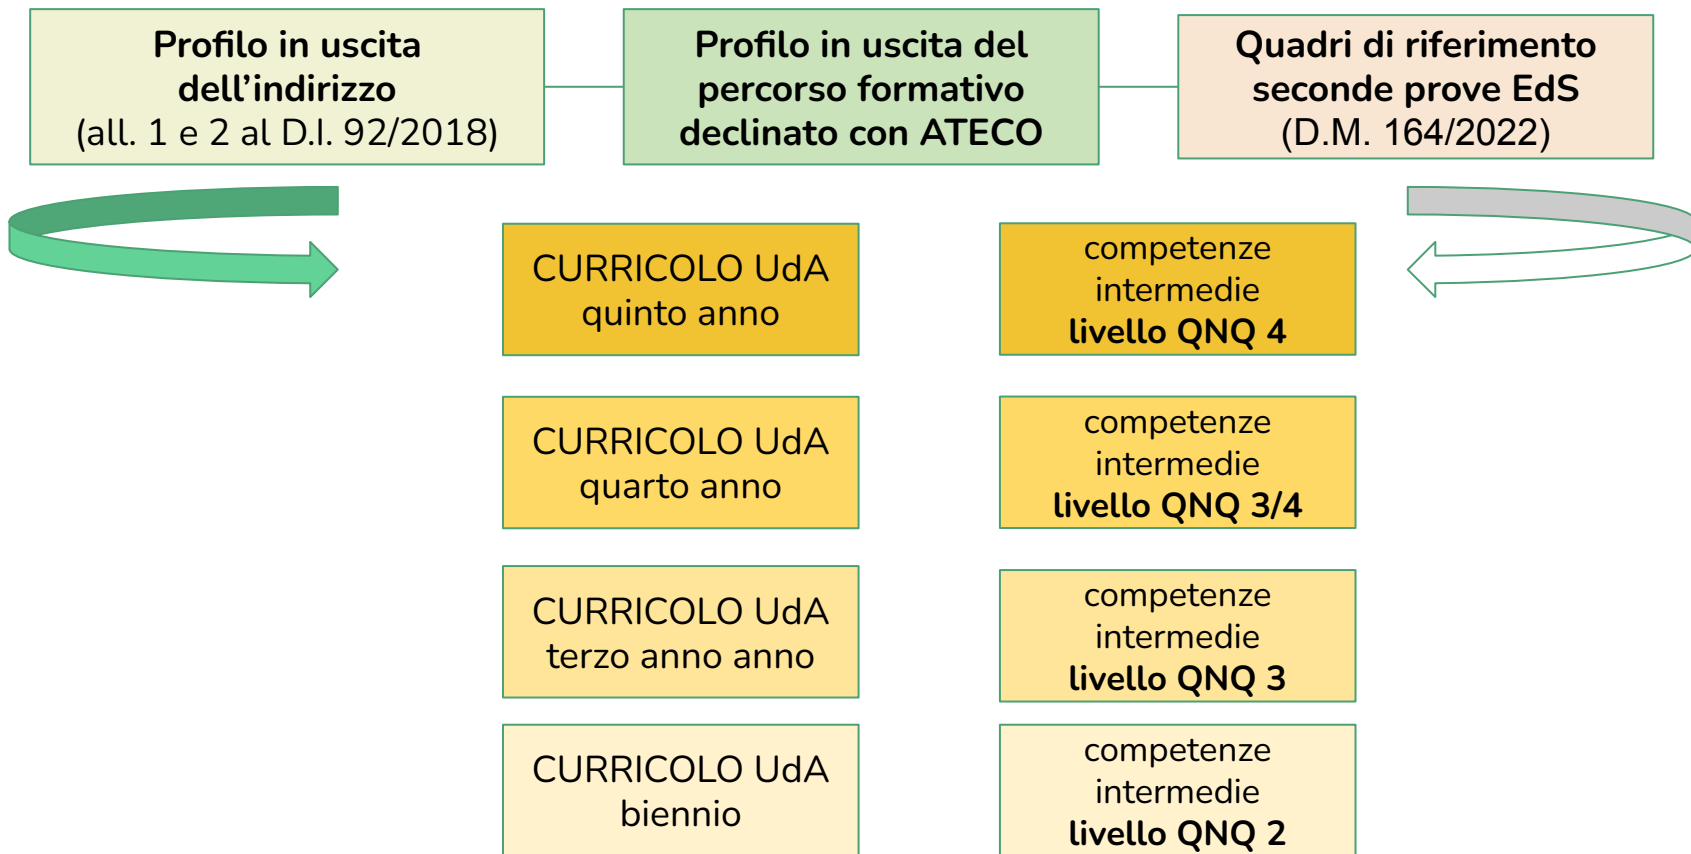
**Profilo in uscita dell’indirizzo**
(all. 1 e 2 al D.I. 92/2018)

**Profilo in uscita del percorso formativo declinato con ATECO**

**Quadri di riferimento seconde prove EdS**
(D.M. 164/2022)

CURRICOLO UdA
quinto anno

competenze intermedie
**livello QNQ 4**

CURRICOLO UdA
quarto anno

competenze intermedie
**livello QNQ 3/4**

CURRICOLO UdA
terzo anno anno

competenze intermedie
**livello QNQ 3**

CURRICOLO UdA
biennio

competenze intermedie
**livello QNQ 2**